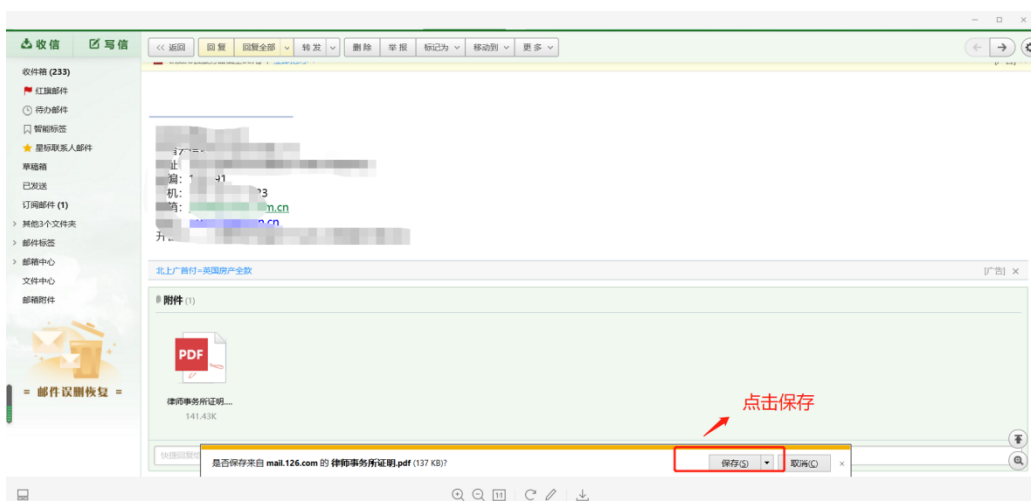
收信 写信

收件箱 (233)
红旗邮件
待办邮件
智能标签
星标联系人邮件
草稿箱
已发送
订阅邮件 (1)
其他3个文件夹
邮件标签
邮箱中心
文件中心
邮箱附件

= 邮件误删恢复 =

<< 返回 回复 回复全部 转发 删除 举报 标记为 移动到 更多

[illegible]
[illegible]
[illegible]
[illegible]
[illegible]m.cn
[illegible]n.cn
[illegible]

北上广首付=美国房产全款 [广告] ×

附件 (1)

PDF
律师事务所证明....
141.43K

点击保存

快捷回复给

是否保存来自 mail.126.com 的 律师事务所证明.pdf (137 KB)? 保存(S) 取消(C) ×